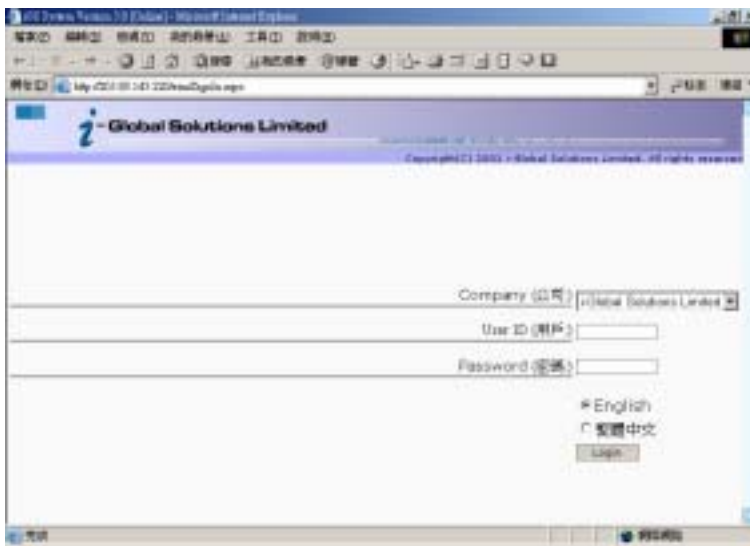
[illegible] - Microsoft Internet Explorer

檔案(F) 編輯(E) 檢視(V) 我的最愛(A) 工具(T) 說明(H)

網址(D) http://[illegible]

i-Global Solutions Limited

Copyright(C) 2003 i-Global Solutions Limited. All rights reserved

Company (公司) i-Global Solutions Limited

User ID (用戶)

Password (密碼)

English
繁體中文

Login

完成

網際網路